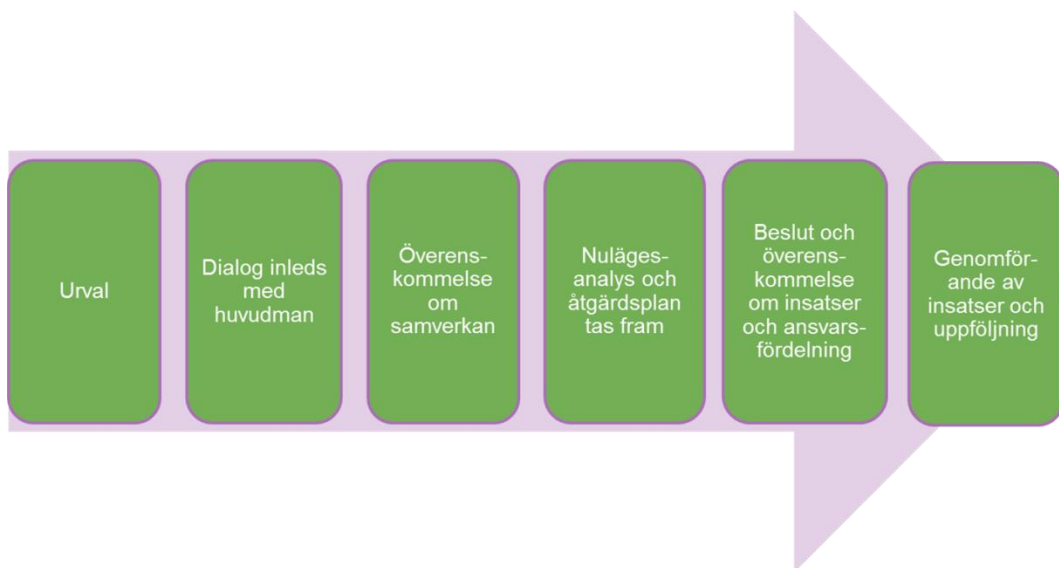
Urval

Dialog inleds med huvudman

Överenskommelse om samverkan

Nulägesanalys och åtgärdsplan tas fram

Beslut och överenskommelse om insatser och ansvarsfördelning

Genomförande av insatser och uppföljning